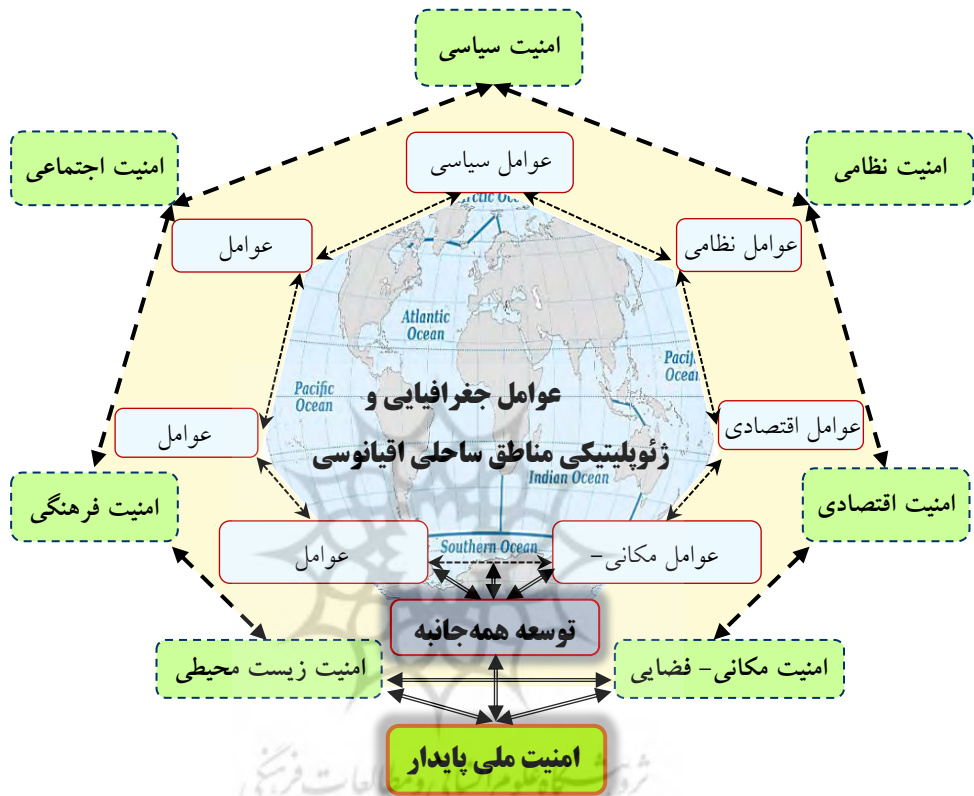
امنیت سیاسی

امنیت اجتماعی

امنیت نظامی

عوامل سیاسی

عوامل

عوامل نظامی

Arctic Ocean

Atlantic Ocean

Pacific Ocean

Pacific Ocean

عوامل جغرافیایی و

ژئوپلیتیکی مناطق ساحلی اقیانوسی

عوامل

عوامل اقتصادی

Indian Ocean

امنیت فرهنگی

امنیت اقتصادی

عوامل

Southern Ocean

عوامل مکانی-

توسعه همه‌جانبه

امنیت زیست محیطی

امنیت مکانی- فضایی

امنیت ملی پایدار